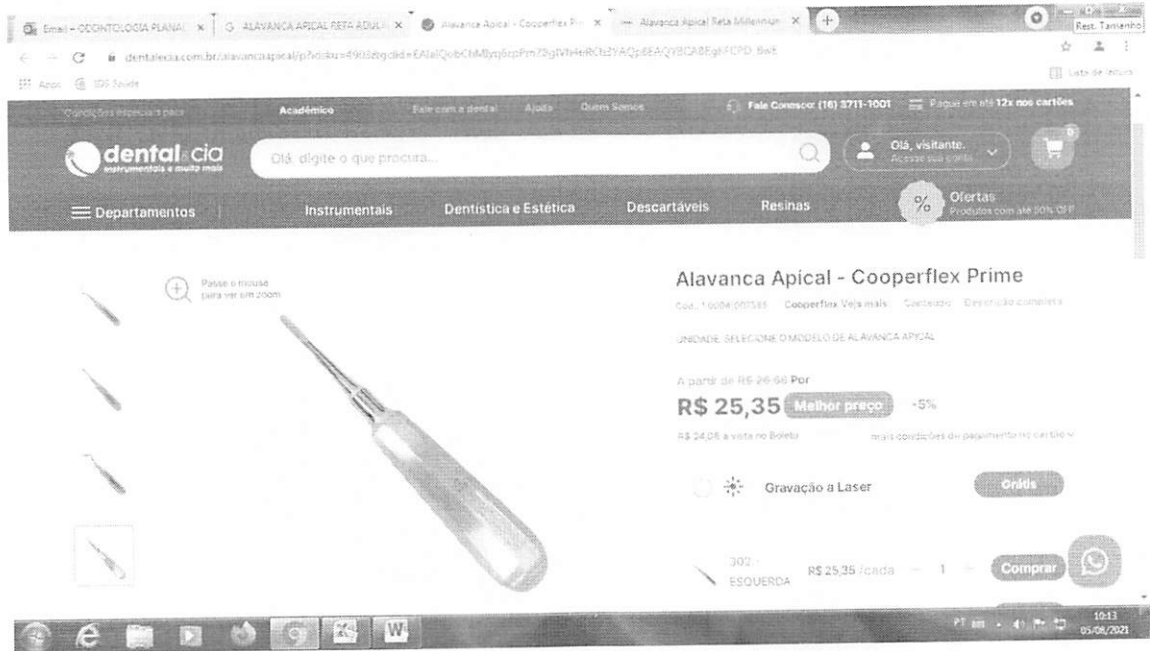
Email – ODONTOLOGIA PLANAL × | ALAVANCA APICAL RETA ADULT × | Alavanca Apical - Cooperflex Pr × | Alavanca Apical Reta Millennium ×

Rest. Tamanho

dentalecia.com.br/alavancaapical/p?idsku=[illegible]

Apps | IDS Saúde | Lista de leitura

Condições especiais para | Acadêmico | Fale com o dental | Ajuda | Quem Somos | Fale Conosco: (16) 3711-1001 | Pague em até 12x nos cartões

dental cia
instrumentais e muito mais

Olá, digite o que procura...

Olá, visitante.
Acesse sua conta

0

Departamentos | Instrumentais | Dentística e Estética | Descartáveis | Resinas | Ofertas
Produtos com até 30% OFF

Passe o mouse para ver em zoom

Alavanca Apical - Cooperflex Prime

Cod.: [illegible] | Cooperflex Veja mais | Conteúdo | Descrição completa

UNIDADE. SELECIONE O MODELO DE ALAVANCA APICAL

A partir de R$ 26,68 Por

R$ 25,35 Melhor preço -5%

R$ 24,08 à vista no Boleto | mais condições de pagamento no cartão

Gravação a Laser | Grátis

302 - ESQUERDA | R$ 25,35 /cada | 1 | Comprar

PT | 10:13 | 05/06/2021